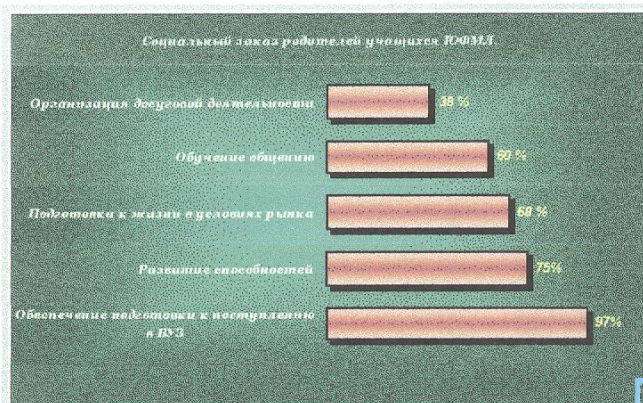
Социальный заказ родителей учащихся ЮФМЛ

Организация досуговой деятельности 38 %

Обучение общению 60 %

Подготовка к жизни в условиях рынка 68 %

Развитие способностей 75%

Обеспечение подготовки к поступлению в ВУЗ 97%